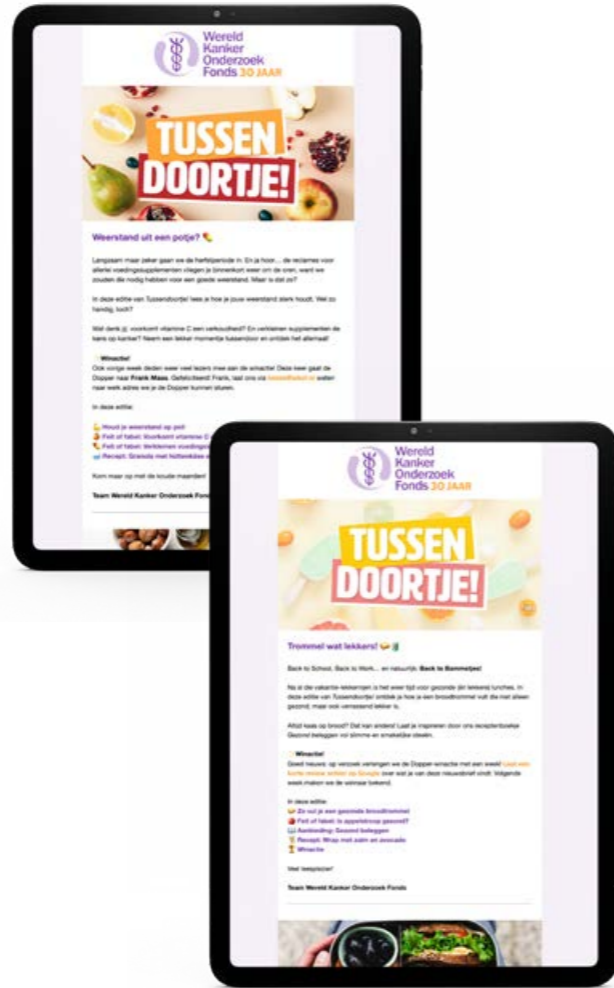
Wereld Kanker Onderzoek Fonds 30 JAAR

TUSSEN DOORTJE!

Weerstand uit een potje?

Langzaam maar zeker gaan we de herfstperiode in. En je hoor... de reclames voor allerlei voedingssupplementen vliegen je binnenkort weer om de oren, want we zouden die nodig hebben voor een goede weerstand. Maar is dat zo?

In deze editie van Tussendoortje! lees je hoe je jouw weerstand sterk houdt. Wel zo handig, toch?

Wat denk jij: voorkomt vitamine C een verkoudheid? En verkleinen supplementen de kans op kanker? Neem een lekker momentje tussendoor en ontdek het allemaal!

Winactie!
Ook vorige week deden weer veel lezers mee aan de winactie! Deze keer gaat de Dopper naar Frank Maas. Gefeliciteerd Frank, laat ons via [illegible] weten naar welk adres we je de Dopper kunnen sturen.

In deze editie:

Houd je weerstand op peil
Feit of fabel: Voorkomt vitamine C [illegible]
Feit of fabel: Verkleinen voedings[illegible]
Recept: Granola met hüttenkäse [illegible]

Kom maar op met de koude maanden!

Team Wereld Kanker Onderzoek Fonds

Wereld Kanker Onderzoek Fonds 30 JAAR

TUSSEN DOORTJE!

Trommel wat lekkers!

Back to School, Back to Work... en natuurlijk: Back to Bammetjes!

Na al die vakantie-lekkernijen is het weer tijd voor gezonde (en lekkere) lunches. In deze editie van Tussendoortje! ontdek je hoe je een broodtrommel vult die niet alleen gezond, maar ook verrassend lekker is.

Altijd kaas op brood? Dat kan anders! Laat je inspireren door ons receptenboekje Gezond beleggen vol slimme en smaakvolle ideeën.

Winactie!
Goed nieuws: op verzoek verlengen we de Dopper-winactie met een week! Laat een korte review achter op Google over wat je van deze nieuwsbrief vindt. Volgende week maken we de winnaar bekend.

In deze editie:
Zo vul je een gezonde broodtrommel
Feit of fabel: Is appelstroop gezond?
Aanbieding: Gezond beleggen
Recept: Wrap met zalm en avocado
Winactie

Veel leesplezier!

Team Wereld Kanker Onderzoek Fonds